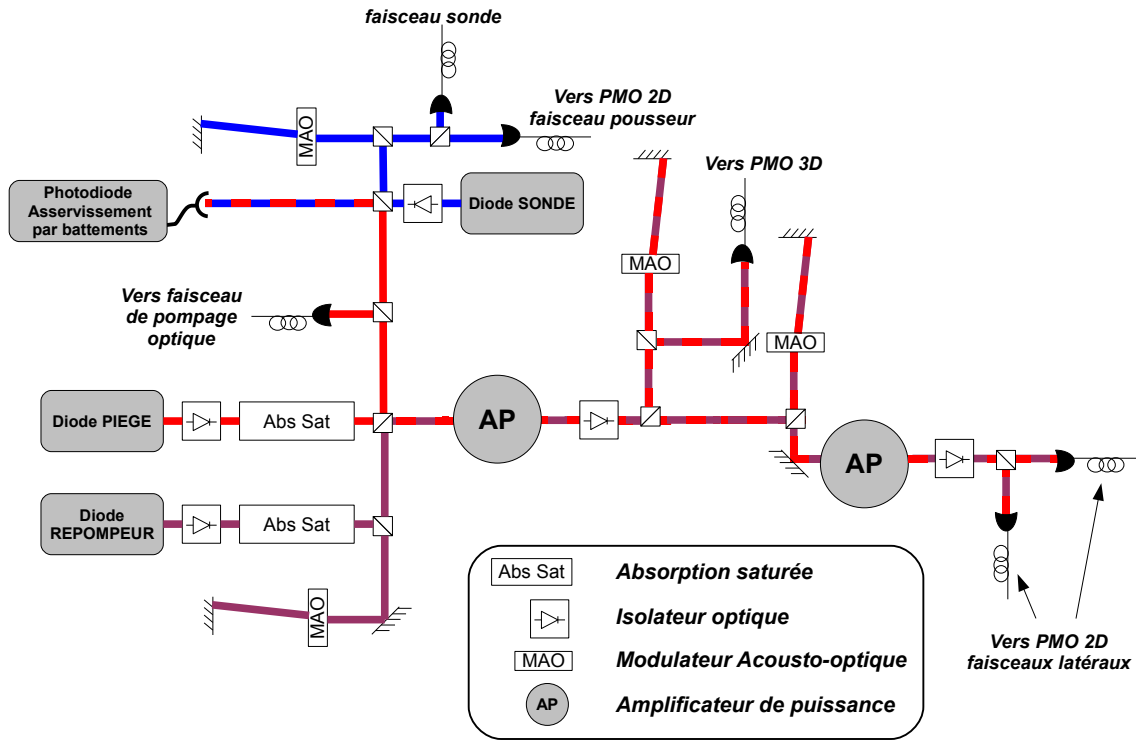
faisceau sonde

MAO

Vers PMO 2D faisceau pousseur

Photodiode Asservissement par battements

Diode SONDE

Vers PMO 3D

MAO

MAO

Vers faisceau de pompage optique

Diode PIEGE

Abs Sat

AP

AP

Diode REPOMPEUR

Abs Sat

MAO

| | |
|---|---|
| Abs Sat | Absorption saturée |
| | Isolateur optique |
| MAO | Modulateur Acousto-optique |
| AP | Amplificateur de puissance |

Vers PMO 2D faisceaux latéraux